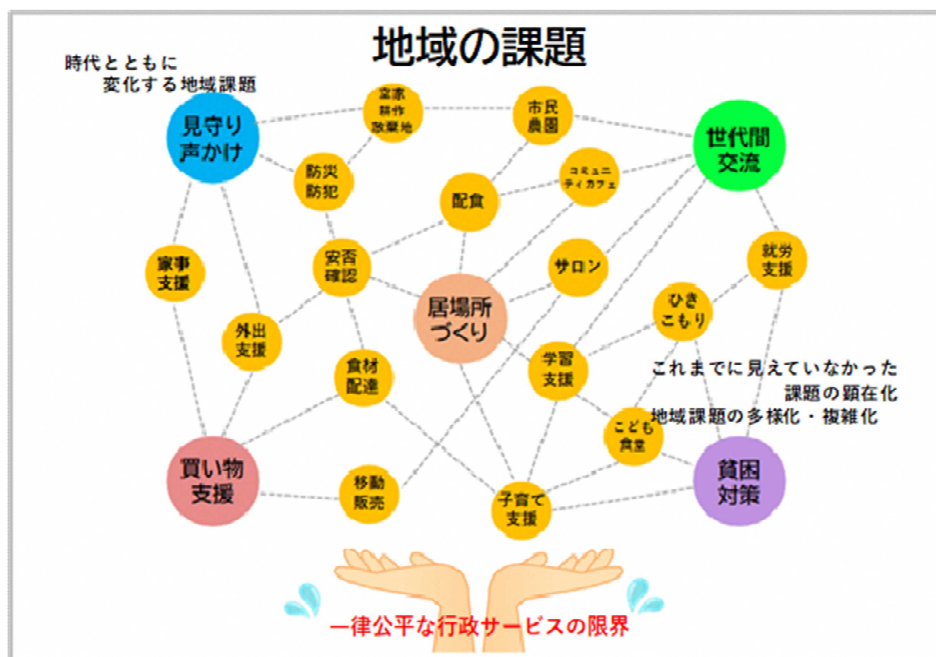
地域の課題

時代とともに
変化する地域課題

見守り
声かけ

空家
耕作
放棄地

市民
農園

世代間
交流

防災
防犯

コミュニティカフェ

配食

家事
支援

安否
確認

サロン

就労
支援

居場所
づくり

外出
支援

ひき
こもり

食材
配達

学習
支援

これまでに見えていなかった
課題の顕在化
地域課題の多様化・複雑化

こども
食堂

買い物
支援

移動
販売

子育て
支援

貧困
対策

一律公平な行政サービスの限界